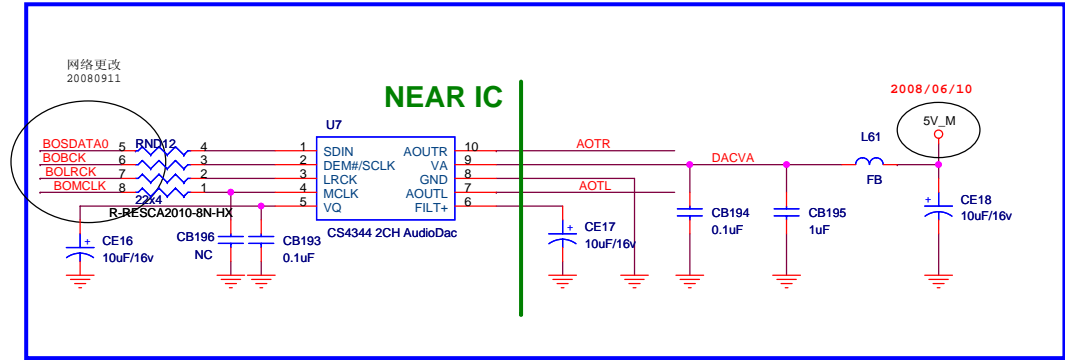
网络更改
20080911

2008/06/10

NEAR IC

U7

5V_M

BOSDATA0
BOBCK
BOLRCK
BOMCLK

RND12
22X4
R-RESCA2010-8N-HX

5 4
6 3
7 2
8 1

1 SDIN
2 DEM#/SCLK
3 LRCK
4 MCLK
5 VQ

AOUTR 10
VA 9
GND 8
AOUTL 7
FILT+ 6

CS4344 2CH AudioDac

AOTR
DACVA
AOTL

L61
FB

CE16
10uF/16v

CB196
NC

CB193
0.1uF

CE17
10uF/16v

CB194
0.1uF

CB195
1uF

CE18
10uF/16v